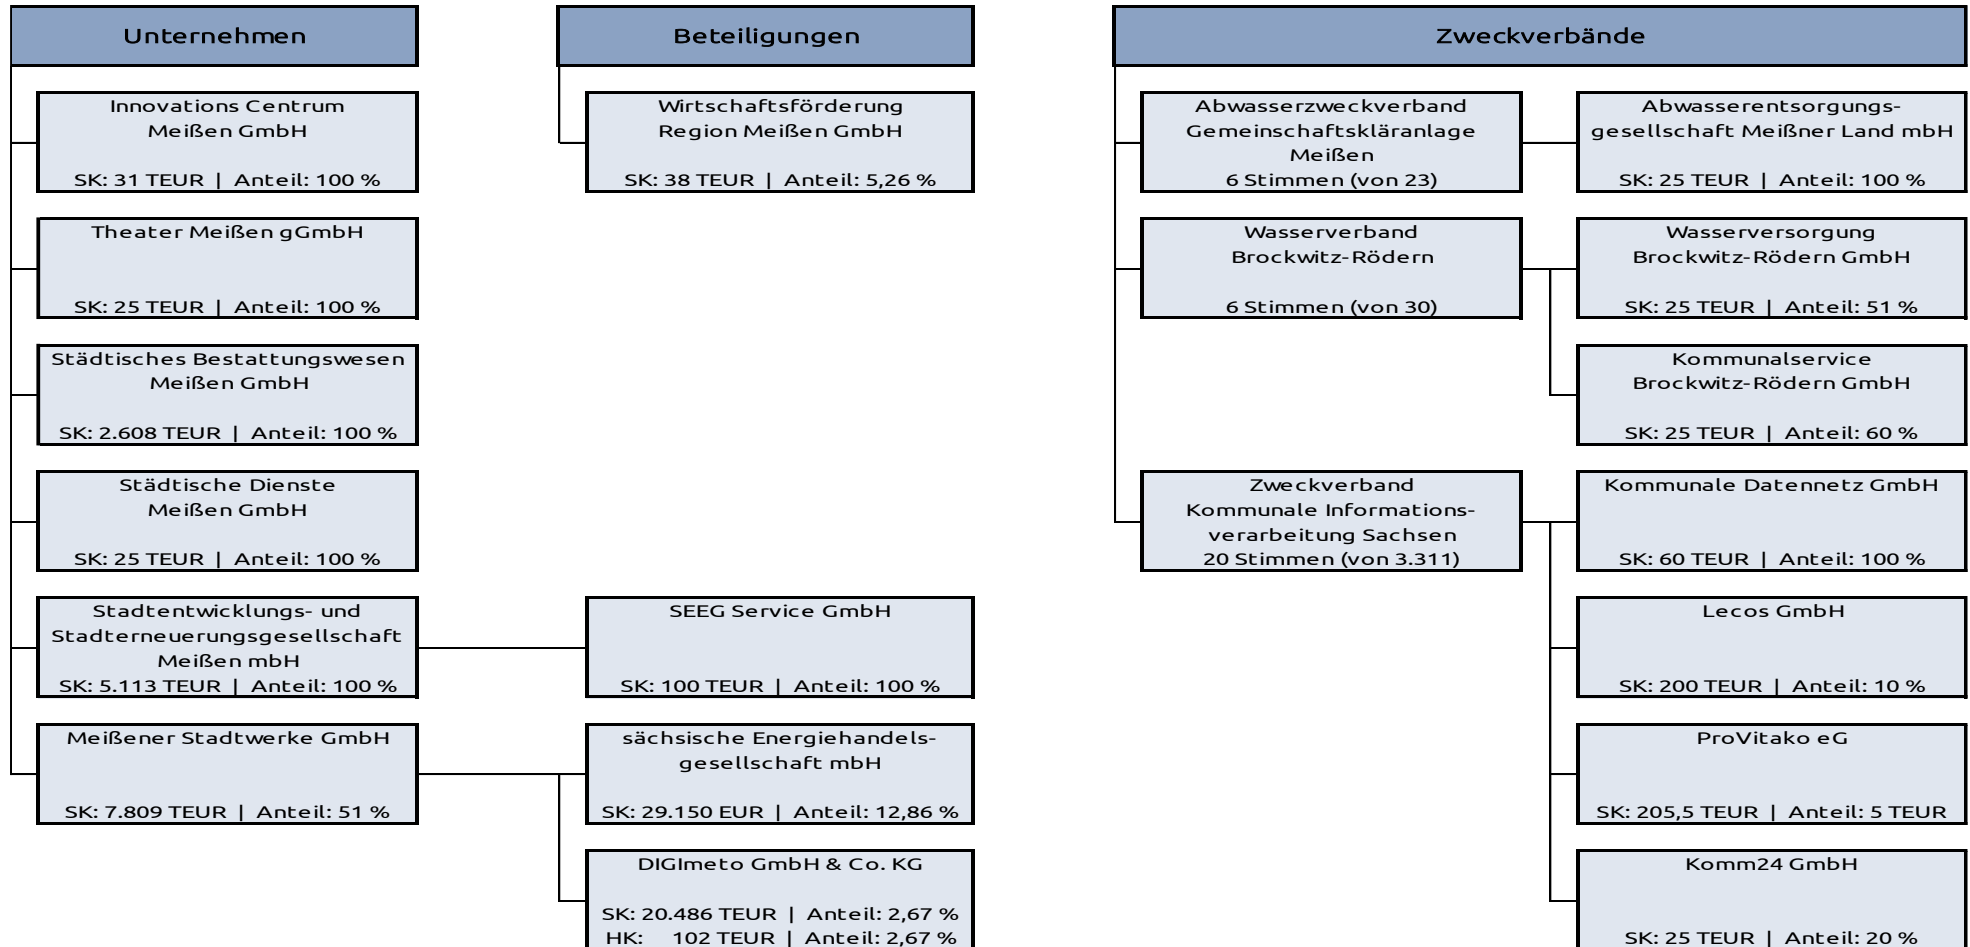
Unternehmen

Innovations Centrum Meißen GmbH

SK: 31 TEUR | Anteil: 100 %

Theater Meißen gGmbH

SK: 25 TEUR | Anteil: 100 %

Städtisches Bestattungswesen Meißen GmbH

SK: 2.608 TEUR | Anteil: 100 %

Städtische Dienste Meißen GmbH

SK: 25 TEUR | Anteil: 100 %

Stadtentwicklungs- und Stadterneuerungsgesellschaft Meißen mbH
SK: 5.113 TEUR | Anteil: 100 %

Meißener Stadtwerke GmbH

SK: 7.809 TEUR | Anteil: 51 %

Beteiligungen

Wirtschaftsförderung Region Meißen GmbH

SK: 38 TEUR | Anteil: 5,26 %

SEEG Service GmbH

SK: 100 TEUR | Anteil: 100 %

sächsische Energiehandelsgesellschaft mbH

SK: 29.150 EUR | Anteil: 12,86 %

DIGImeto GmbH & Co. KG

SK: 20.486 TEUR | Anteil: 2,67 %
HK: 102 TEUR | Anteil: 2,67 %

Zweckverbände

Abwasserzweckverband Gemeinschaftskläranlage Meißen
6 Stimmen (von 23)

Abwasserentsorgungsgesellschaft Meißner Land mbH

SK: 25 TEUR | Anteil: 100 %

Wasserverband Brockwitz-Rödern

6 Stimmen (von 30)

Wasserversorgung Brockwitz-Rödern GmbH

SK: 25 TEUR | Anteil: 51 %

Kommunalservice Brockwitz-Rödern GmbH

SK: 25 TEUR | Anteil: 60 %

Zweckverband Kommunale Informationsverarbeitung Sachsen
20 Stimmen (von 3.311)

Kommunale Datennetz GmbH

SK: 60 TEUR | Anteil: 100 %

Lecos GmbH

SK: 200 TEUR | Anteil: 10 %

ProVitako eG

SK: 205,5 TEUR | Anteil: 5 TEUR

Komm24 GmbH

SK: 25 TEUR | Anteil: 20 %